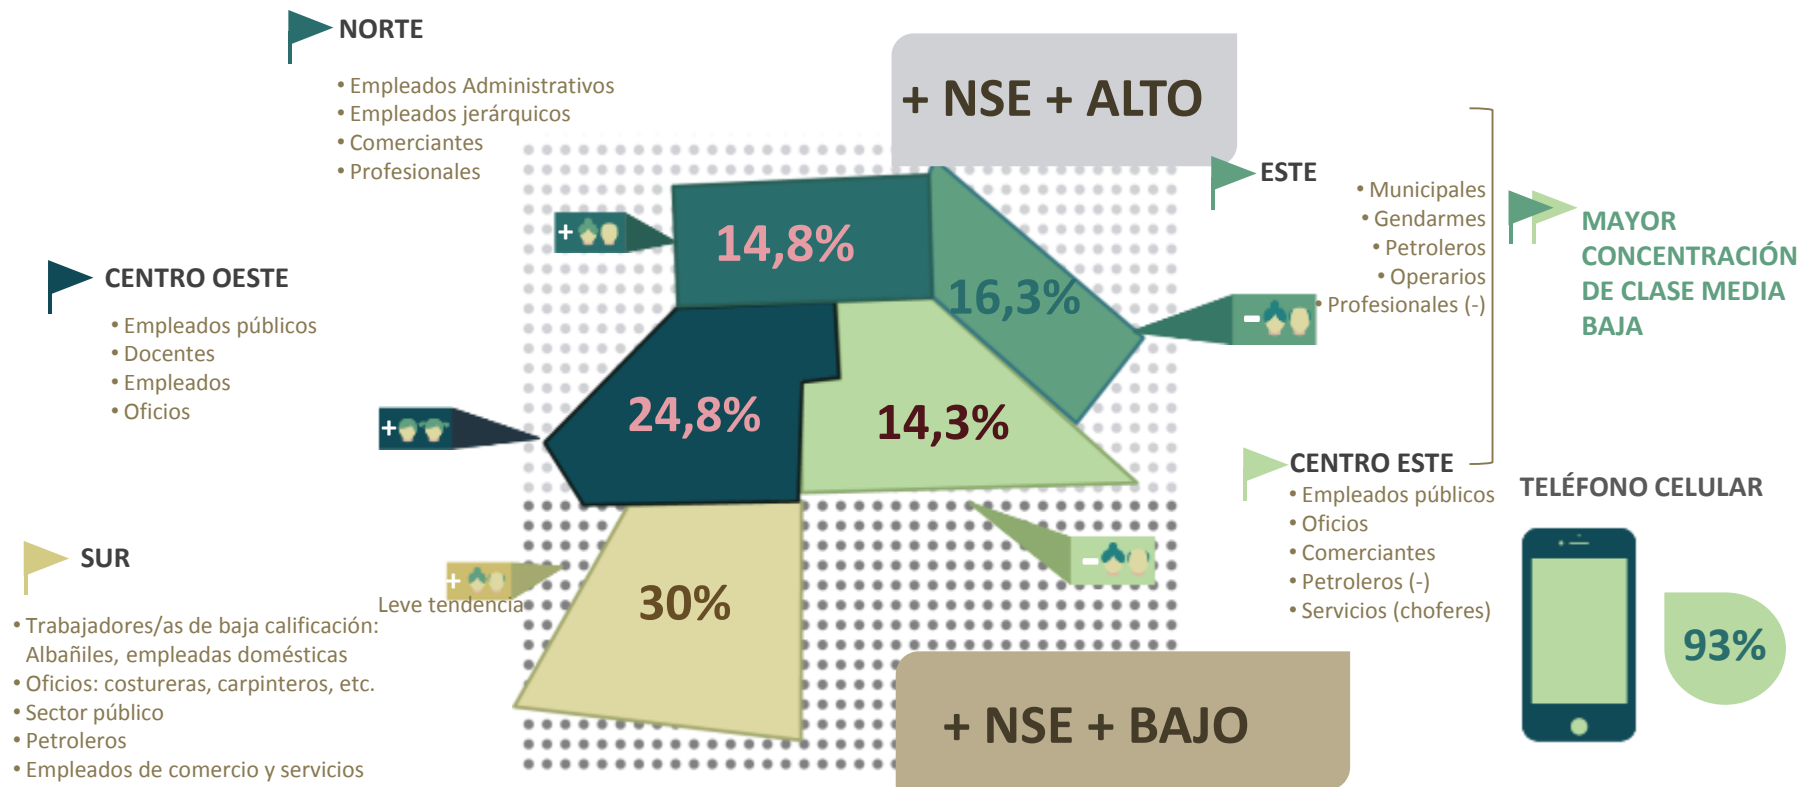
NORTE

• Empleados Administrativos
• Empleados jerárquicos
• Comerciantes
• Profesionales

+ NSE + ALTO

ESTE

• Municipales
• Gendarmes
• Petroleros
• Operarios
• Profesionales (-)

MAYOR CONCENTRACIÓN DE CLASE MEDIA BAJA

CENTRO OESTE

• Empleados públicos
• Docentes
• Empleados
• Oficios

+

14,8%

16,3%

–

24,8%

14,3%

+

CENTRO ESTE

• Empleados públicos
• Oficios
• Comerciantes
• Petroleros (-)
• Servicios (choferes)

TELÉFONO CELULAR

93%

SUR

+

Leve tendencia

30%

–

• Trabajadores/as de baja calificación: Albañiles, empleadas domésticas
• Oficios: costureras, carpinteros, etc.
• Sector público
• Petroleros
• Empleados de comercio y servicios

+ NSE + BAJO